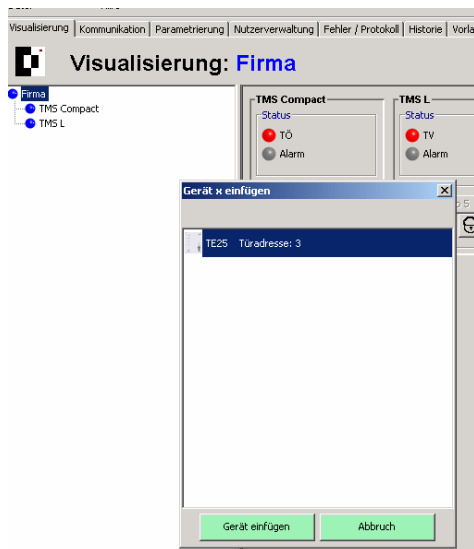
Visualisierung | Kommunikation | Parametrierung | Nutzerverwaltung | Fehler / Protokoll | Historie | Vorla

Visualisierung: Firma

Firma
TMS Compact
TMS L

TMS Compact
Status
TÖ
Alarm

TMS L
Status
TV
Alarm

Gerät x einfügen

TE25 Türadresse: 3

Gerät einfügen
Abbruch